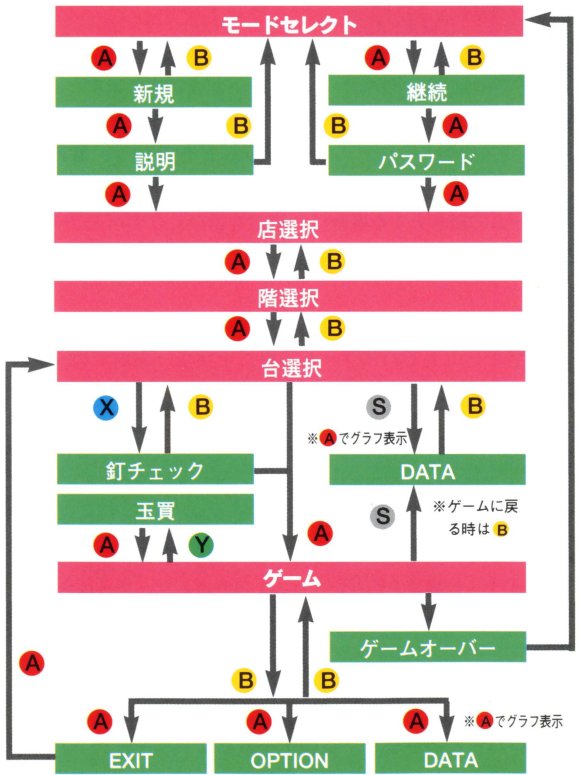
モードセレクト

A B

新規

A B

説明

A

A B

継続

B A

パスワード

A

店選択

A B

階選択

A B

台選択

X B

釘チェック

玉買

A Y

S B

※Aでグラフ表示

DATA

S

※ゲームに戻る時はB

A

ゲーム

ゲームオーバー

A

B B

A A A ※Aでグラフ表示

EXIT

OPTION

DATA